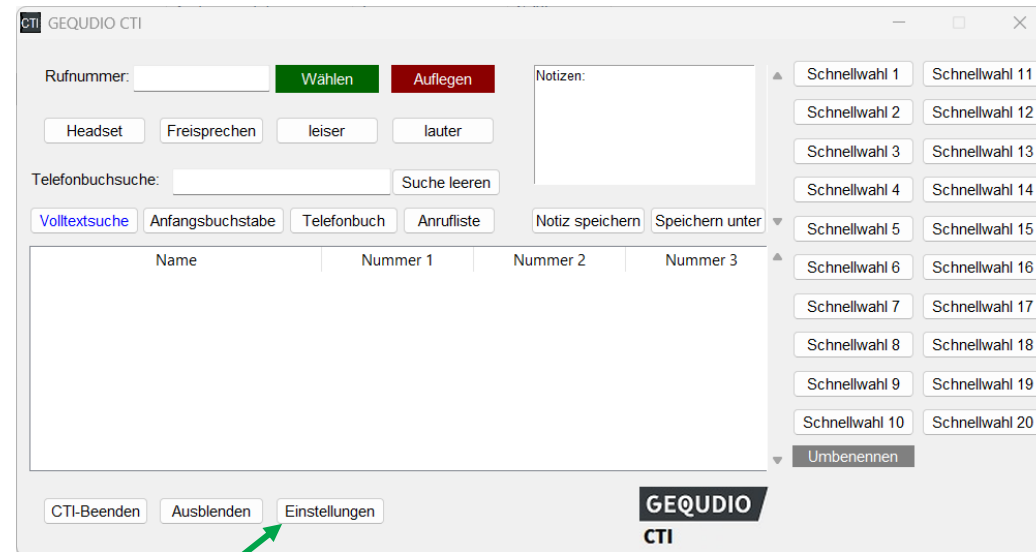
CTI GEQUDIO CTI

Rufnummer: Wählen Auflegen

Notizen:

Headset Freisprechen leiser lauter

Telefonbuchsuche: Suche leeren

Volltextsuche Anfangsbuchstabe Telefonbuch Anrufliste

Notiz speichern Speichern unter

| Name | Nummer 1 | Nummer 2 | Nummer 3 |
|---|---|---|---|

Schnellwahl 1 Schnellwahl 11
Schnellwahl 2 Schnellwahl 12
Schnellwahl 3 Schnellwahl 13
Schnellwahl 4 Schnellwahl 14
Schnellwahl 5 Schnellwahl 15
Schnellwahl 6 Schnellwahl 16
Schnellwahl 7 Schnellwahl 17
Schnellwahl 8 Schnellwahl 18
Schnellwahl 9 Schnellwahl 19
Schnellwahl 10 Schnellwahl 20
Umbenennen

CTI-Beenden Ausblenden Einstellungen

GEQUDIO
CTI